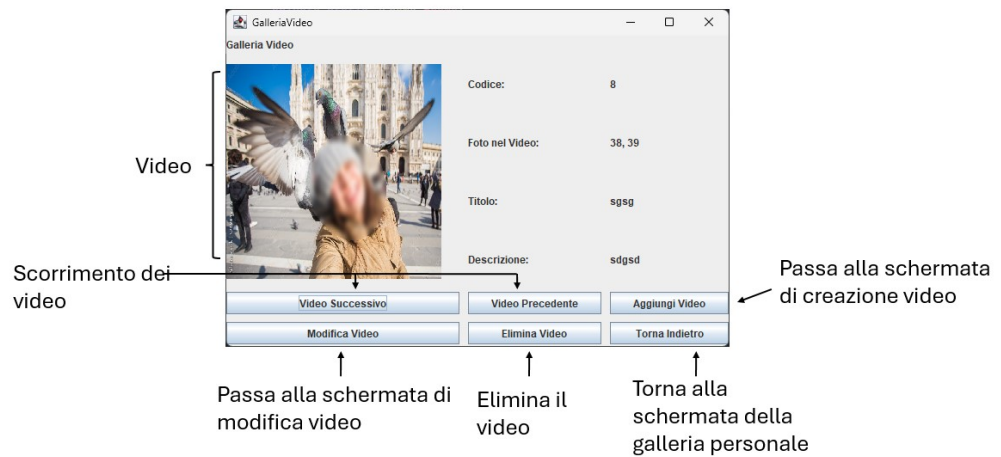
GalleriaVideo

Galleria Video

Video

Codice: 8

Foto nel Video: 38, 39

Titolo: sgsg

Descrizione: sdgsd

Scorrimento dei video

Passa alla schermata di creazione video

Video Successivo

Video Precedente

Aggiungi Video

Modifica Video

Elimina Video

Torna Indietro

Passa alla schermata di modifica video

Elimina il video

Torna alla schermata della galleria personale